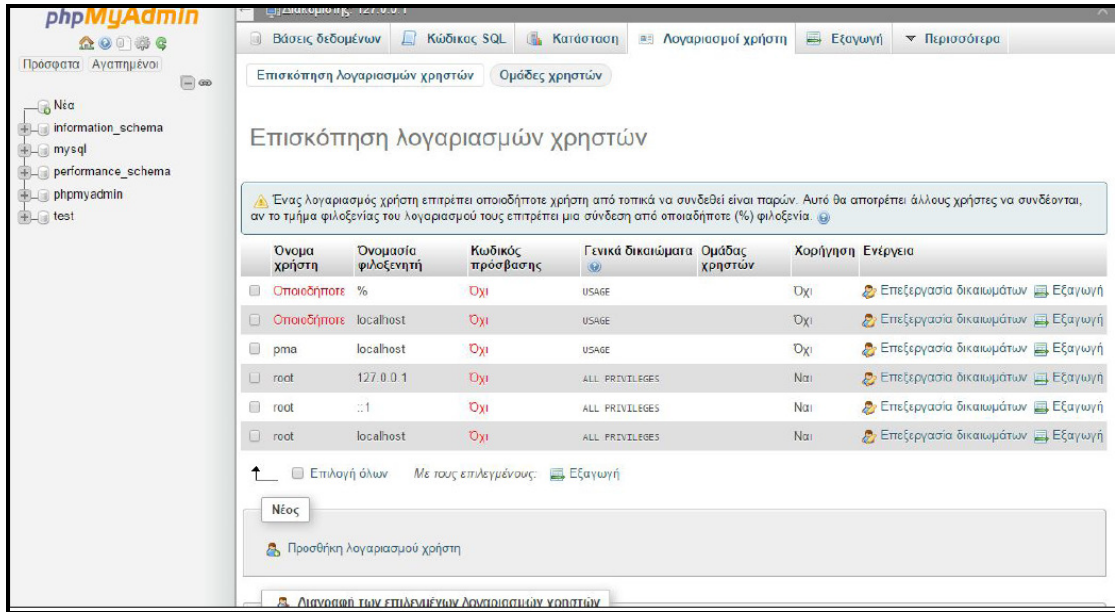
phpMyAdmin

Πρόσφατα Αγαπημένοι

Νέα
information_schema
mysql
performance_schema
phpmyadmin
test

Διακομιστής: 127.0.0.1

Βάσεις δεδομένων | Κώδικας SQL | Κατάσταση | Λογαριασμοί χρήστη | Εξαγωγή | Περισσότερα

Επισκόπηση λογαριασμών χρηστών | Ομάδες χρηστών

Επισκόπηση λογαριασμών χρηστών

Ένας λογαριασμός χρήστη επιτρέπει οποιοδήποτε χρήστη από τοπικά να συνδεθεί είναι παρών. Αυτό θα αποτρέπει άλλους χρήστες να συνδέονται, αν το τμήμα φιλοξενίας του λογαριασμού τους επιτρέπει μια σύνδεση από οποιαδήποτε (%) φιλοξενία.

| | Όνομα χρήστη | Ονομασία φιλοξενητή | Κωδικός πρόσβασης | Γενικά δικαιώματα | Ομάδας χρηστών | Χορήγηση | Ενέργεια |
|---|---|---|---|---|---|---|---|
| | Οποιοδήποτε | % | Όχι | USAGE | | Όχι | Επεξεργασία δικαιωμάτων Εξαγωγή |
| | Οποιοδήποτε | localhost | Όχι | USAGE | | Όχι | Επεξεργασία δικαιωμάτων Εξαγωγή |
| | pma | localhost | Όχι | USAGE | | Όχι | Επεξεργασία δικαιωμάτων Εξαγωγή |
| | root | 127.0.0.1 | Όχι | ALL PRIVILEGES | | Ναι | Επεξεργασία δικαιωμάτων Εξαγωγή |
| | root | ::1 | Όχι | ALL PRIVILEGES | | Ναι | Επεξεργασία δικαιωμάτων Εξαγωγή |
| | root | localhost | Όχι | ALL PRIVILEGES | | Ναι | Επεξεργασία δικαιωμάτων Εξαγωγή |

Επιλογή όλων Με τους επιλεγμένους: Εξαγωγή

Νέος

Προσθήκη λογαριασμού χρήστη

Διαγραφή των επιλεγμένων λογαριασμών χρηστών